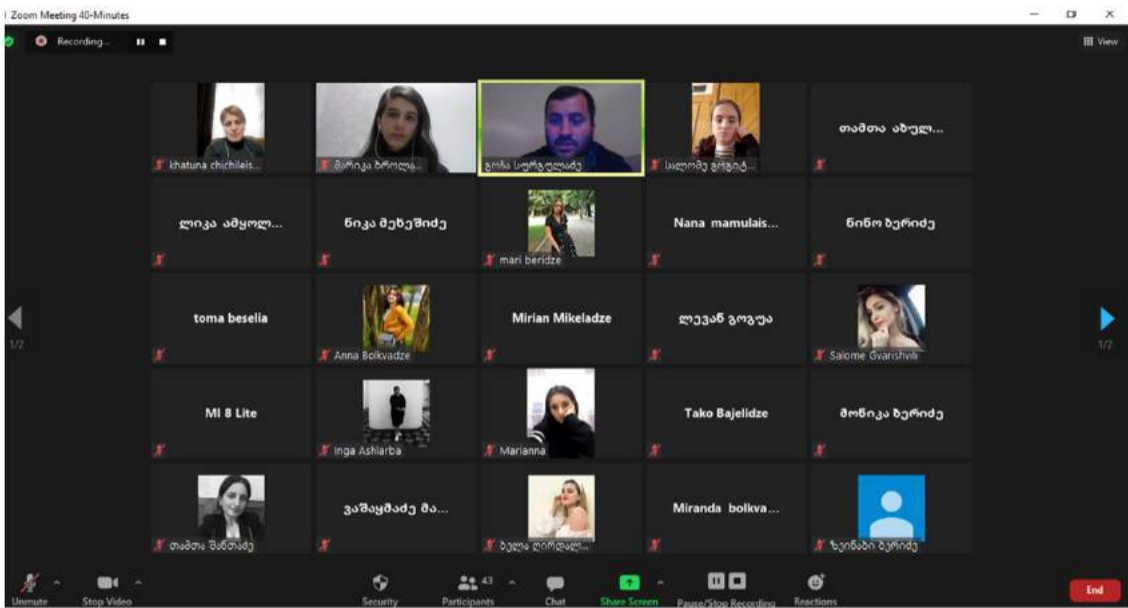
Zoom Meeting 40-Minutes

Recording...

View

khatuna chichileis...

მარიკა ბროლა...

გოჩა სურგულაძე

სალომე გოგიტ...

თამთა აბულ...

ლიკა ამყოლ...

ნიკა შეწუშიძე

mari beridze

Nana mamulais...

ნინო ბერიძე

toma beselia

Anna Bolkvadze

Mirian Mikeladze

ლევან გოგუა

Salome Gvarishvili

MI 8 Lite

Inga Ashlarba

Marianna

Tako Bajelidze

მონიკა ბერიძე

თამთა შანთაძე

ვაშაყმაძე მა...

ბელა ღირდალ...

Miranda bolkva...

ზეინაბი ბერიძე

1/2

1/2

Unmute

Stop Video

Security

43

Participants

Chat

Share Screen

Pause/Stop Recording

Reactions

End